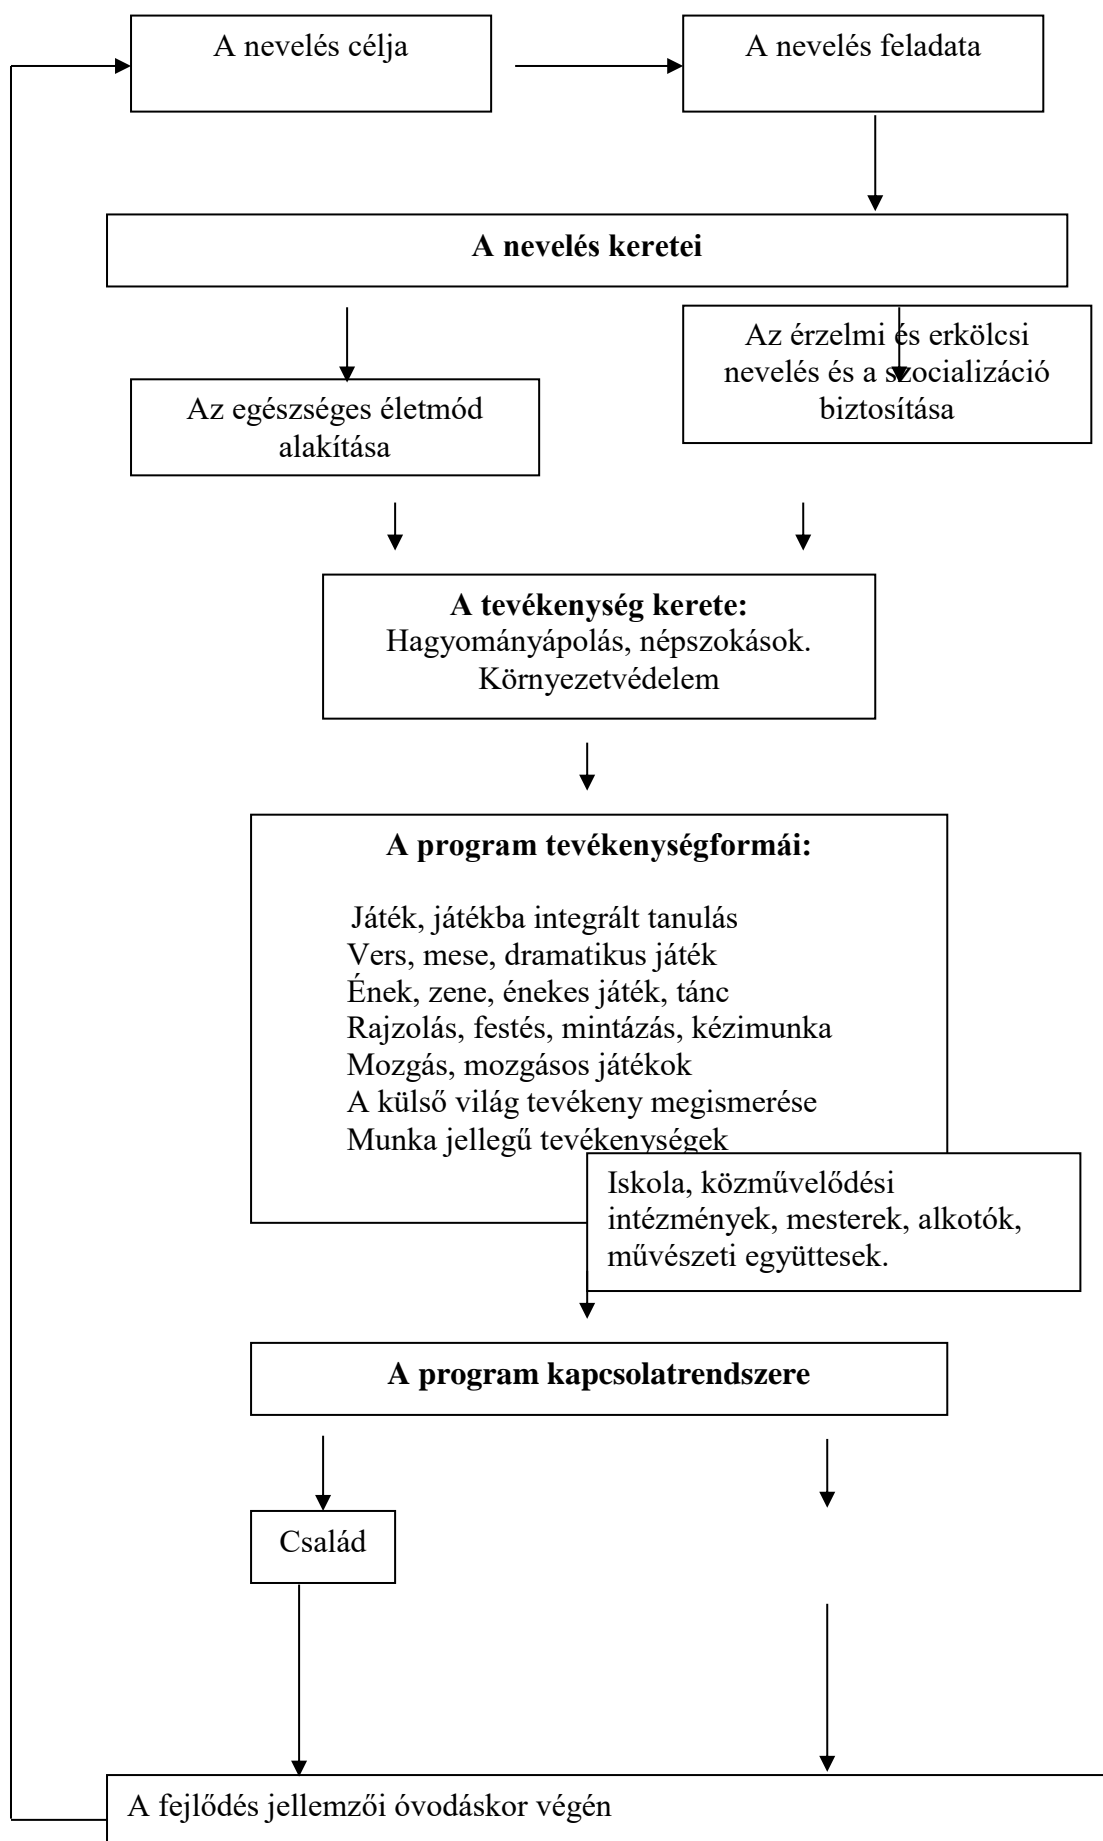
A nevelés célja

A nevelés feladata

**A nevelés keretei**

Az egészséges életmód alakítása

Az érzelmi és erkölcsi nevelés és a szocializáció biztosítása

**A tevékenység kerete:**
Hagyományápolás, népszokások.
Környezetvédelem

**A program tevékenységformái:**

Játék, játékba integrált tanulás
Vers, mese, dramatikus játék
Ének, zene, énekes játék, tánc
Rajzolás, festés, mintázás, kézimunka
Mozgás, mozgásos játékok
A külső világ tevékeny megismerése
Munka jellegű tevékenységek

Iskola, közművelődési intézmények, mesterek, alkotók, művészeti együttesek.

**A program kapcsolatrendszere**

Család

A fejlődés jellemzői óvodáskor végén